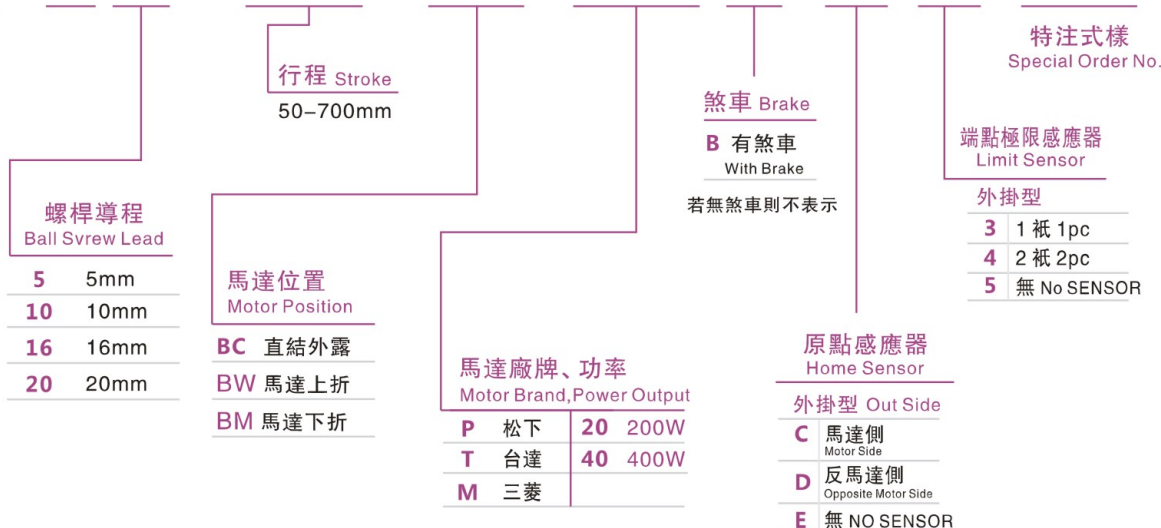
特注式樣
Special Order No.

行程 Stroke
50–700mm

煞車 Brake
B 有煞車
With Brake
若無煞車則不表示

端點極限感應器
Limit Sensor
外掛型
3 1 祇 1pc
4 2 祇 2pc
5 無 No SENSOR

螺桿導程
Ball Svrew Lead

| 5 | 5mm |
|---|---|
| 10 | 10mm |
| 16 | 16mm |
| 20 | 20mm |

馬達位置
Motor Position
BC 直結外露
BW 馬達上折
BM 馬達下折

馬達廠牌、功率
Motor Brand, Power Output

| P | 松下 | 20 | 200W |
|---|---|---|---|
| T | 台達 | 40 | 400W |
| M | 三菱 | | |

原點感應器
Home Sensor
外掛型 Out Side
C 馬達側
Motor Side
D 反馬達側
Opposite Motor Side
E 無 NO SENSOR